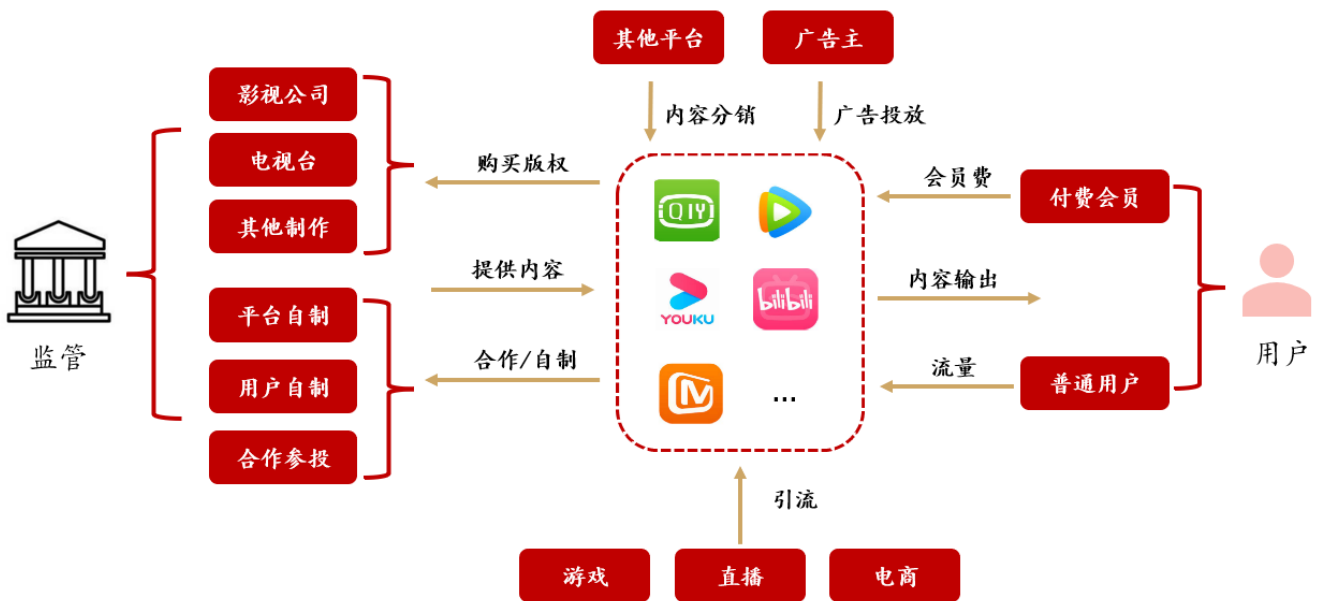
其他平台
广告主
内容分销
广告投放
影视公司
电视台
其他制作
购买版权
会员费
付费会员
QIY
bilibili
YOUKU
提供内容
内容输出
监管
用户
平台自制
用户自制
合作参投
合作/自制
流量
普通用户
…
引流
游戏
直播
电商